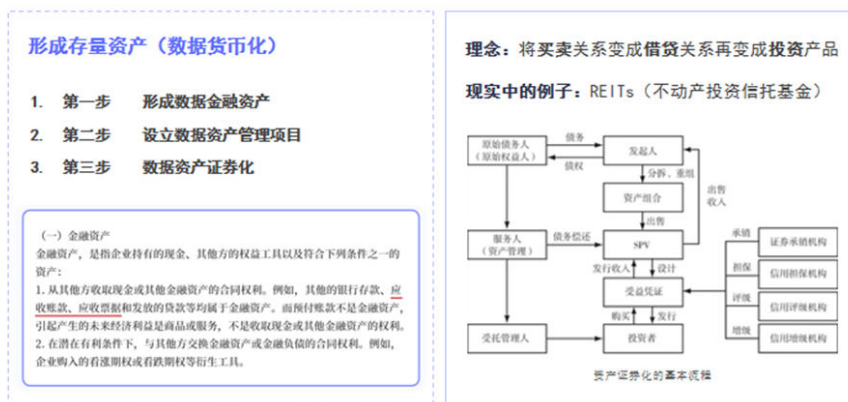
形成存量资产（数据货币化）

1. 第一步 形成数据金融资产

2. 第二步 设立数据资产管理项目

3. 第三步 数据资产证券化

（一）金融资产

金融资产，是指企业持有的现金、其他方的权益工具以及符合下列条件之一的资产：

1. 从其他方收取现金或其他金融资产的合同权利。例如，其他的银行存款、应收账款、应收票据和发放的贷款等均属于金融资产。而预付账款不是金融资产，引起产生的未来经济利益是商品或服务，不是收取现金或其他金融资产的权利。

2. 在潜在有利条件下，与其他方交换金融资产或金融负债的合同权利。例如，企业购入的看涨期权或看跌期权等衍生工具。

理念：将买卖关系变成借贷关系再变成投资产品

现实中的例子：REITs（不动产投资信托基金）

原始债务人（原始权益人）
债务
债权
发起人
分拆、重组
资产组合
出售
出售收入
服务人（资产管理）
债务偿还
SPV
承销
担保
评级
增级
证券承销机构
信用担保机构
信用评级机构
信用增级机构
发行收入
设计
受益凭证
购买
发行
受托管理人
投资者

资产证券化的基本流程